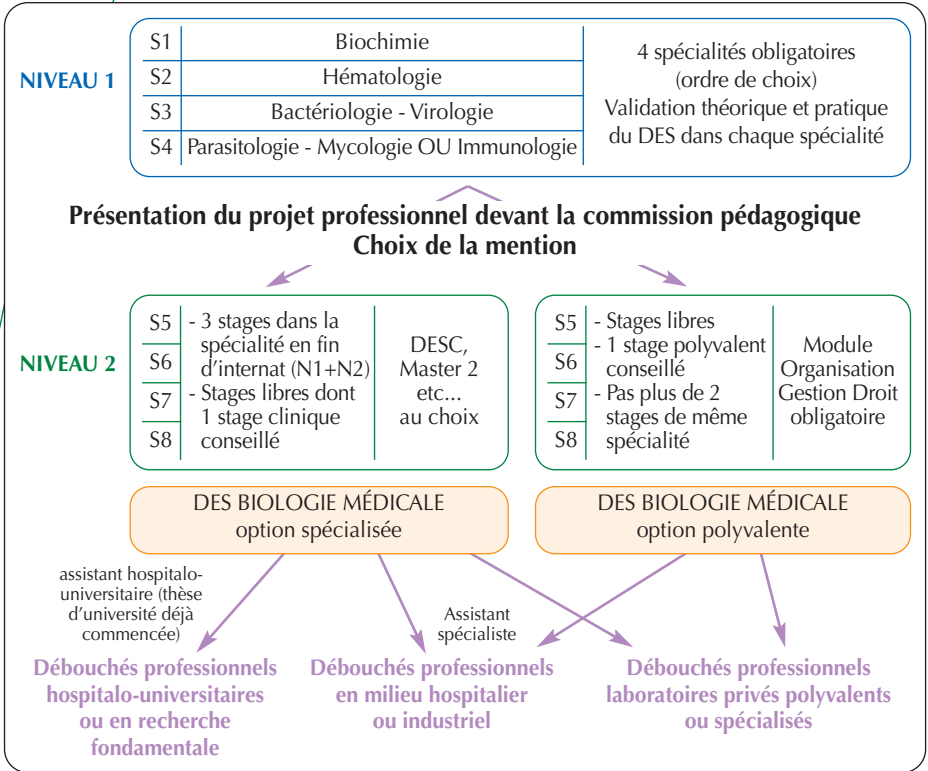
NIVEAU 1

| S1 | Biochimie |
|---|---|
| S2 | Hématologie |
| S3 | Bactériologie - Virologie |
| S4 | Parasitologie - Mycologie OU Immunologie |

4 spécialités obligatoires (ordre de choix)
Validation théorique et pratique du DES dans chaque spécialité

Présentation du projet professionnel devant la commission pédagogique
Choix de la mention

NIVEAU 2

S5
S6
S7
S8

- 3 stages dans la spécialité en fin d'internat (N1+N2)
- Stages libres dont 1 stage clinique conseillé

DESC, Master 2 etc... au choix

S5
S6
S7
S8

- Stages libres
- 1 stage polyvalent conseillé
- Pas plus de 2 stages de même spécialité

Module Organisation Gestion Droit obligatoire

DES BIOLOGIE MÉDICALE
option spécialisée

DES BIOLOGIE MÉDICALE
option polyvalente

assistant hospitalo-universitaire (thèse d'université déjà commencée)

Assistant spécialiste

Débouchés professionnels hospitalo-universitaires ou en recherche fondamentale

Débouchés professionnels en milieu hospitalier ou industriel

Débouchés professionnels laboratoires privés polyvalents ou spécialisés